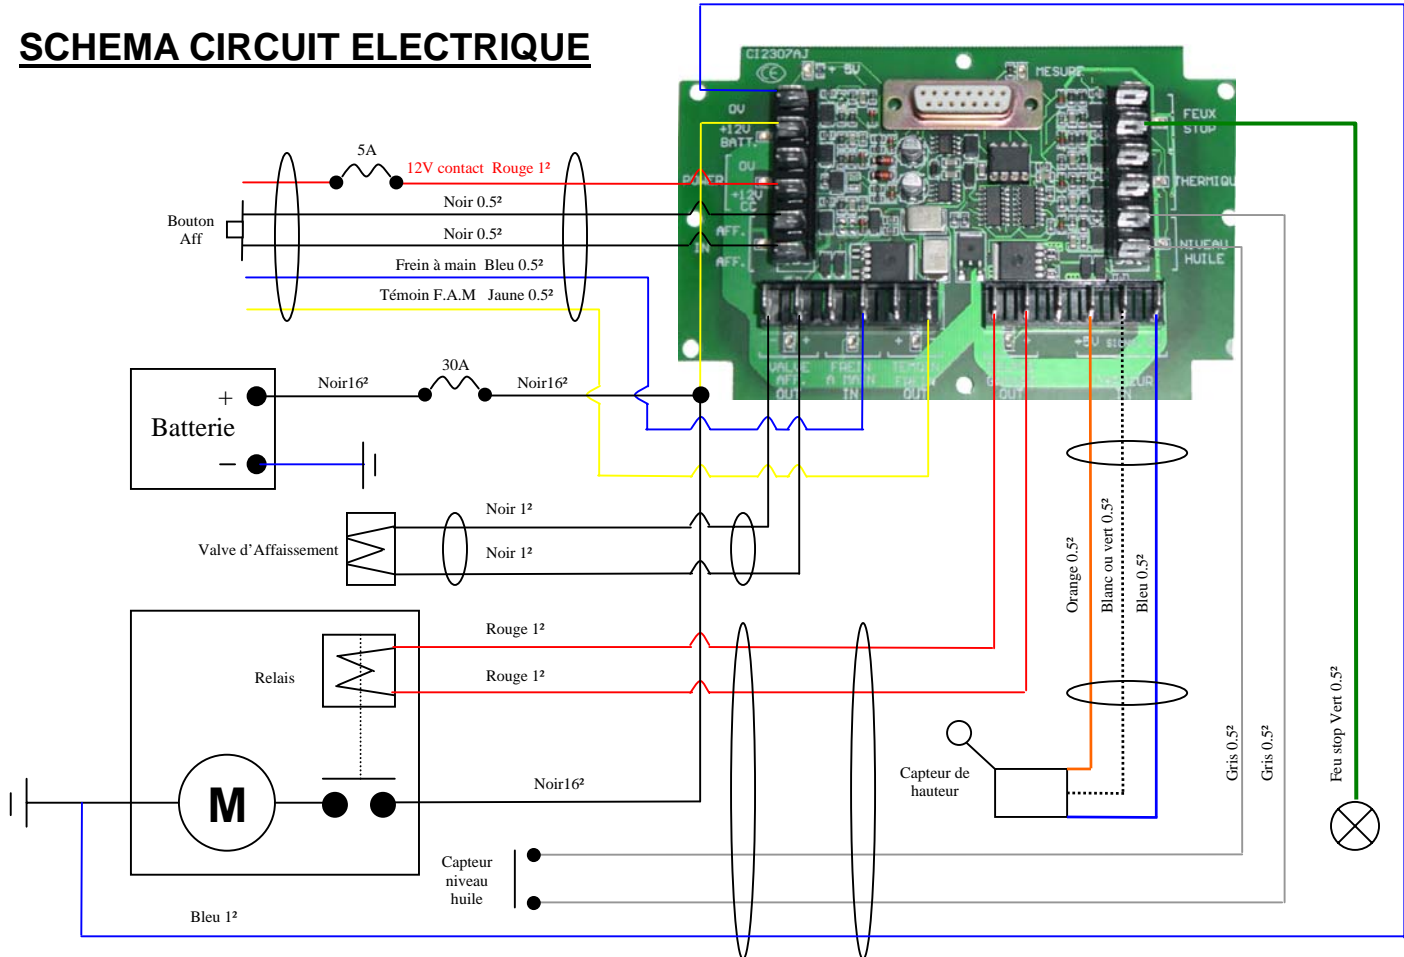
SCHEMA CIRCUIT ELECTRIQUE

5A

12V contact Rouge 1²

Noir 0.5²

Bouton Aff

Noir 0.5²

Frein à main Bleu 0.5²

Témoin F.A.M Jaune 0.5²

30A

Noir16²

Noir16²

+

Batterie

−

Noir 1²

Valve d'Affaissement

Noir 1²

Rouge 1²

Relais

Rouge 1²

Noir16²

M

Capteur niveau huile

Bleu 1²

Capteur de hauteur

Orange 0.5²

Blanc ou vert 0.5²

Bleu 0.5²

Gris 0.5²

Gris 0.5²

Feu stop Vert 0.5²

CI2307AJ

+ 5V

MESURE

0V

+12V BATT.

0V

+12V CC

AFF.

AFF.

FEUX STOP

THERMIQU

NIVEAU HUILE

VALVE AFF. OUT

FREIN A MAIN IN

TEMOIN F.A.M OUT

+5V

SIGNAL